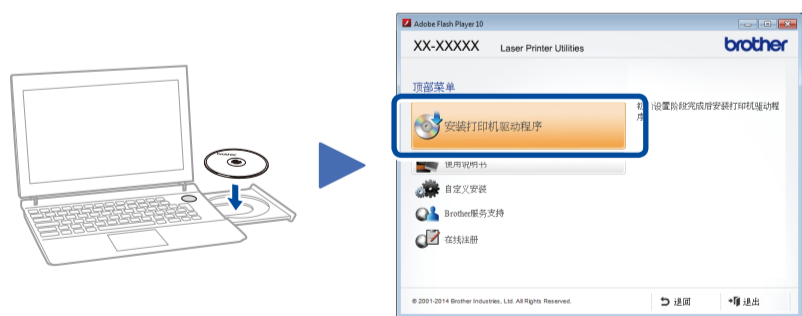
brother

Adobe Flash Player 10

XX-XXXXX Laser Printer Utilities

brother

顶部菜单

安装打印机驱动程序

初 设置阶段完成后安装打印机驱动程

使用说明书

自定义安装

Brother服务支持

在线注册

© 2001-2014 Brother Industries, Ltd. All Rights Reserved.

返回

退出